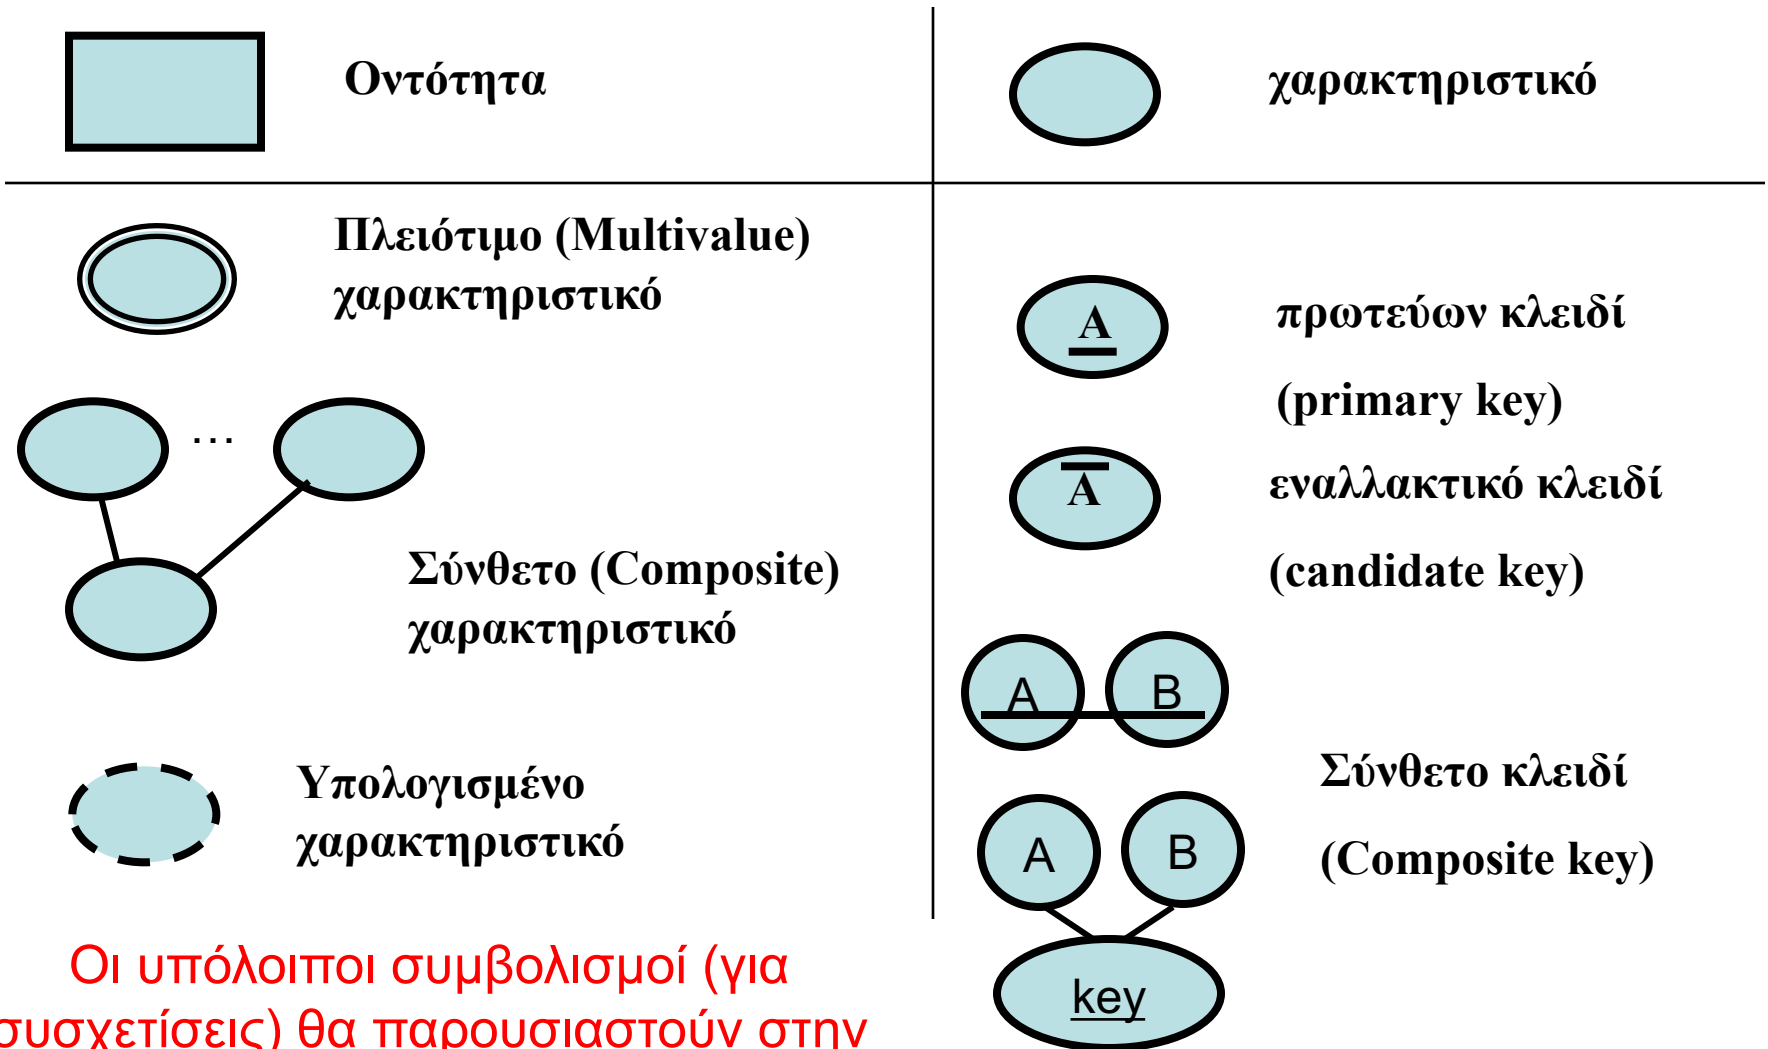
Οντότητα

χαρακτηριστικό

Πλειότιμο (Multivalue) χαρακτηριστικό

...

Σύνθετο (Composite) χαρακτηριστικό

Υπολογισμένο χαρακτηριστικό

A

πρωτεύων κλειδί

(primary key)

A

εναλλακτικό κλειδί

(candidate key)

A B

Σύνθετο κλειδί

(Composite key)

A B

key

Οι υπόλοιποι συμβολισμοί (για συσχετίσεις) θα παρουσιαστούν στην